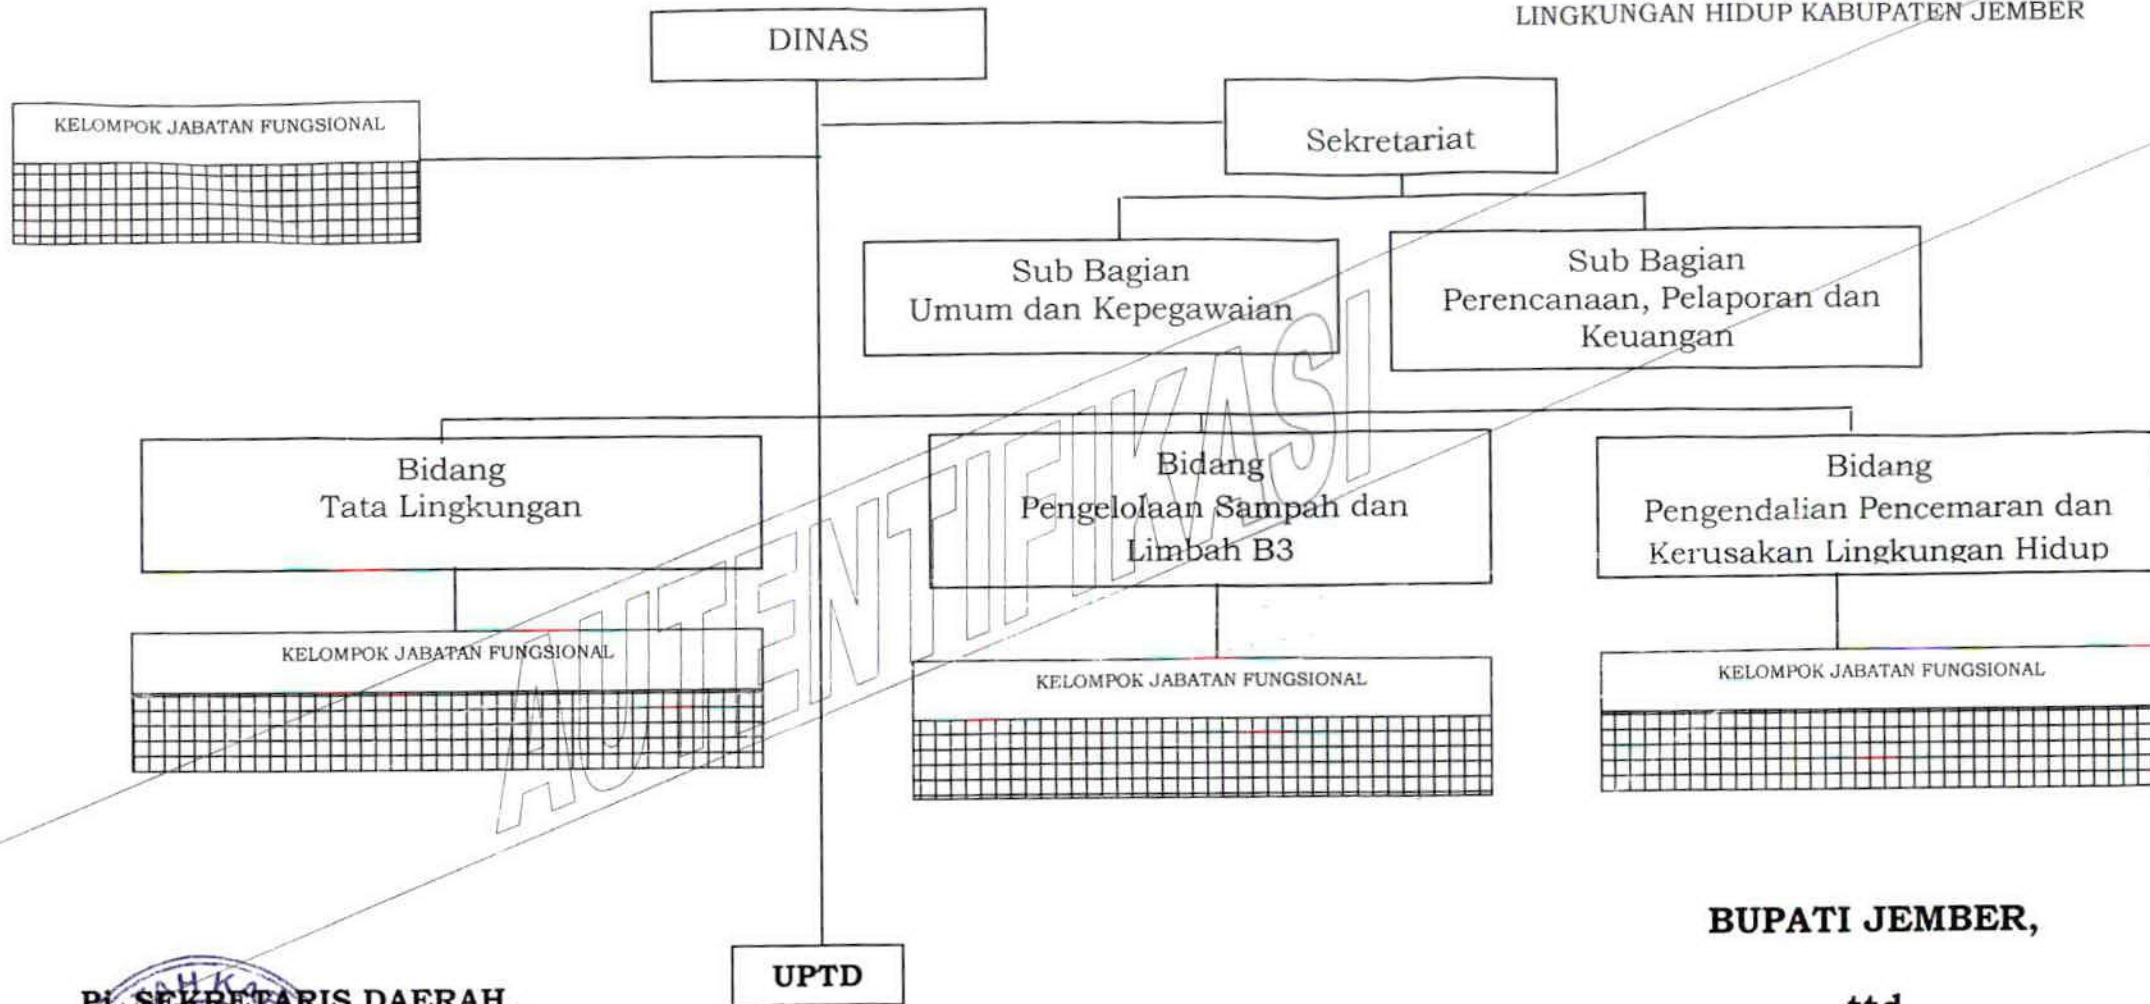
LINGKUNGAN HIDUP KABUPATEN JEMBER

DINAS

KELOMPOK JABATAN FUNGSIONAL

Sekretariat

Sub Bagian Umum dan Kepegawaian

Sub Bagian Perencanaan, Pelaporan dan Keuangan

Bidang Tata Lingkungan

Bidang Pengelolaan Sampah dan Limbah B3

Bidang Pengendalian Pencemaran dan Kerusakan Lingkungan Hidup

KELOMPOK JABATAN FUNGSIONAL

KELOMPOK JABATAN FUNGSIONAL

KELOMPOK JABATAN FUNGSIONAL

AUTENTIFIKASI

BUPATI JEMBER,

UPTD

Pl. SEKRETARIS DAERAH

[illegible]